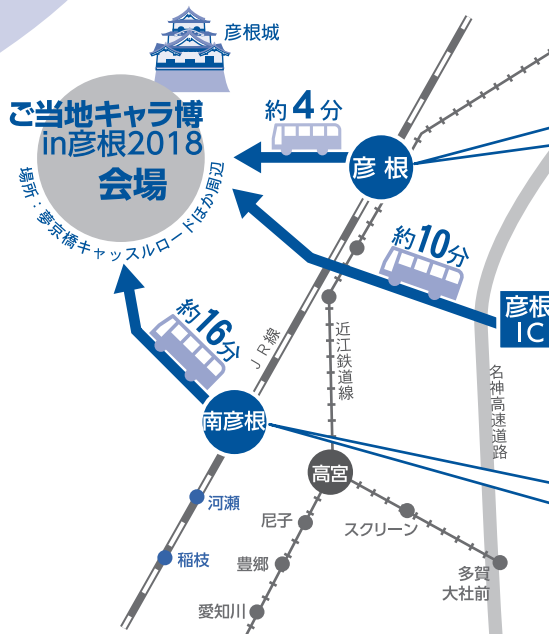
彦根城

ご当地キャラ博 in彦根2018 会場

場所：夢京橋キャッスルロードほか周辺

約4分

彦根

約10分

彦根IC

約16分

JR線

近江鉄道線

名神高速道路

南彦根

高宮

河瀬

稲枝

尼子

スクリーン

豊郷

多賀大社前

愛知川